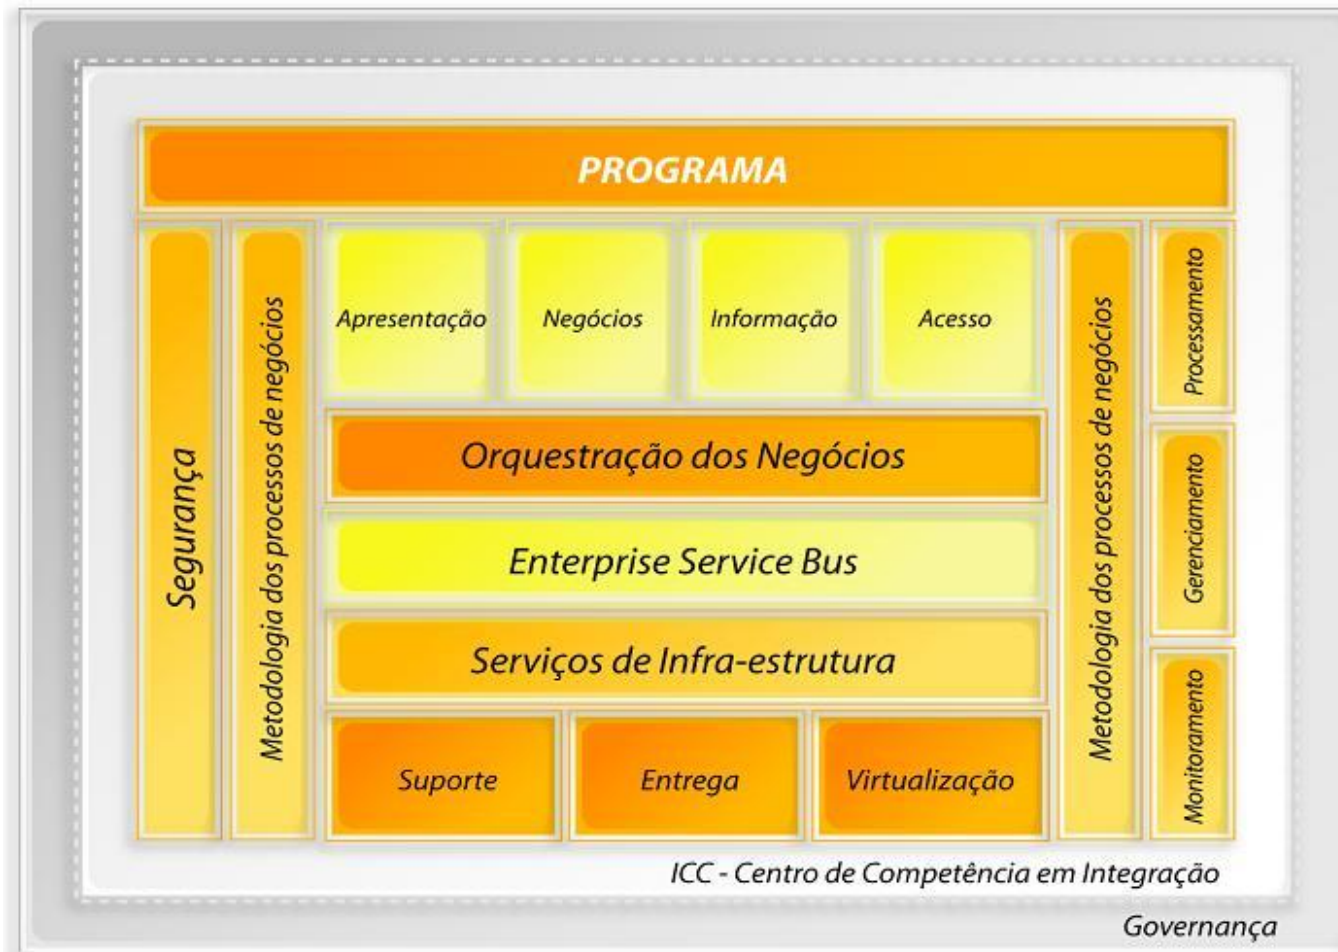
PROGRAMA

Segurança

Metodologia dos processos de negócios

Apresentação

Negócios

Informação

Acesso

Orquestração dos Negócios

Enterprise Service Bus

Serviços de Infra-estrutura

Suporte

Entrega

Virtualização

Metodologia dos processos de negócios

Processamento

Gerenciamento

Monitoramento

ICC - Centro de Competência em Integração

Governança